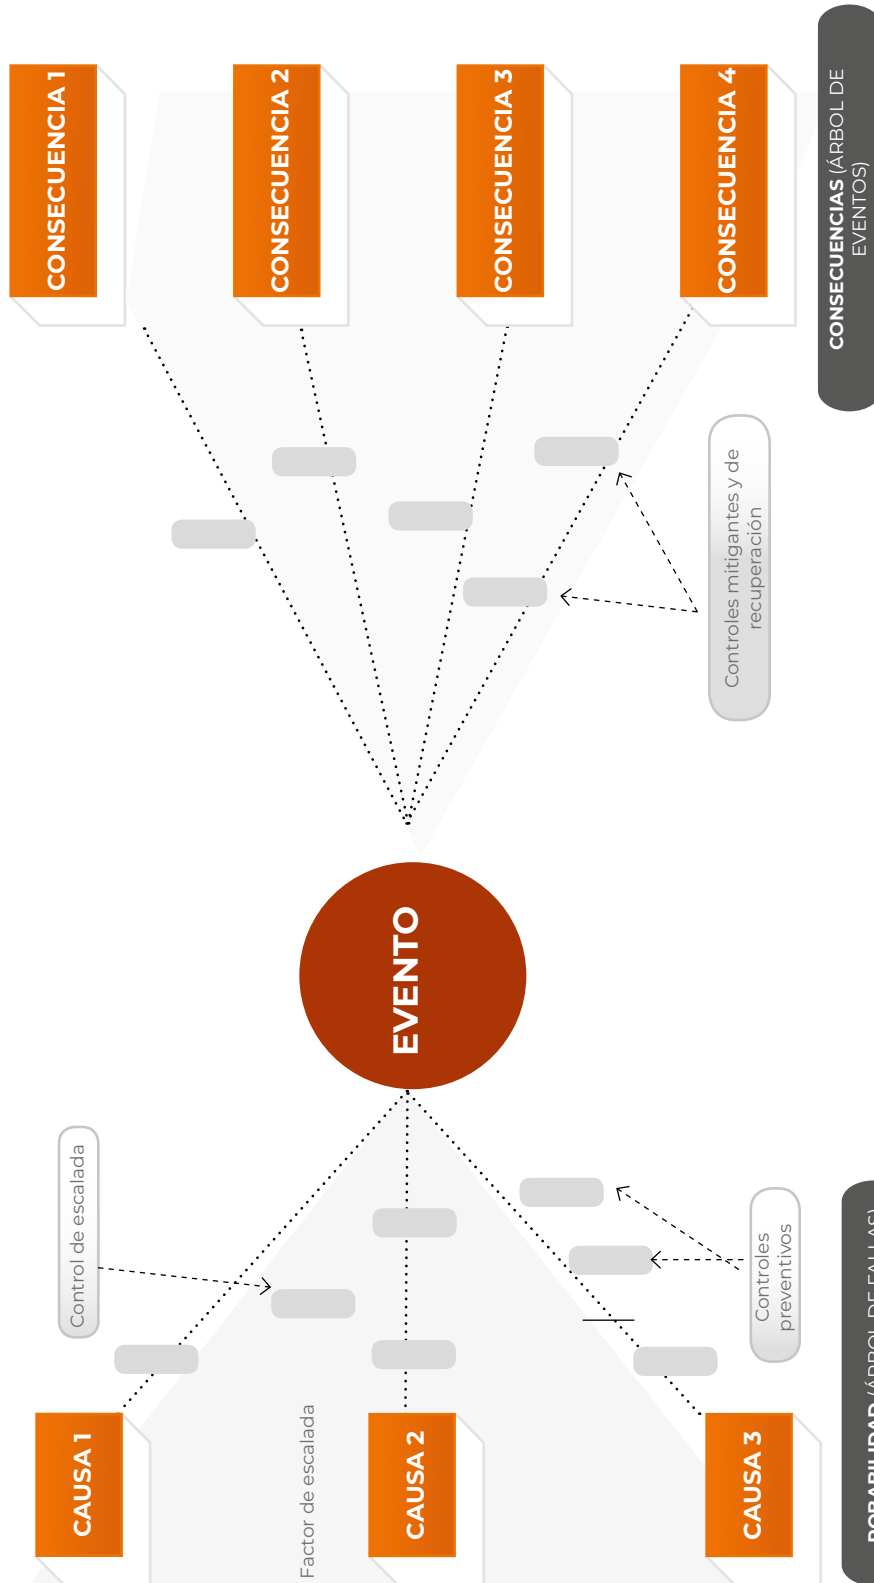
CONSECUENCIA 1

CONSECUENCIA 2

CONSECUENCIA 3

CONSECUENCIA 4

CONSECUENCIAS (ÁRBOL DE EVENTOS)

Controles mitigantes y de recuperación

EVENTO

Control de escalada

Controles preventivos

Factor de escalada

CAUSA 1

CAUSA 2

CAUSA 3

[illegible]OBABILIDAD (ÁRBOL DE FALLAS)